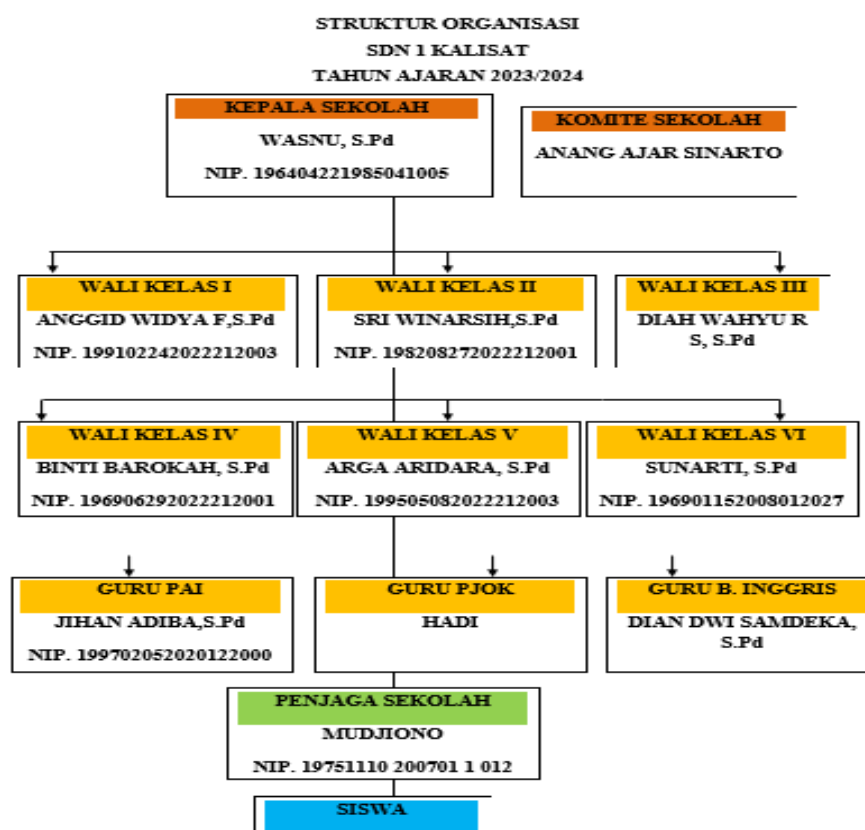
STRUKTUR ORGANISASI
SDN 1 KALISAT
TAHUN AJARAN 2023/2024

KEPALA SEKOLAH
WASNU, S.Pd
NIP. 196404221985041005

KOMITE SEKOLAH
ANANG AJAR SINARTO

WALI KELAS I
ANGGID WIDYA F,S.Pd
NIP. 199102242022212003

WALI KELAS II
SRI WINARSIH,S.Pd
NIP. 198208272022212001

WALI KELAS III
DIAH WAHYU R S, S.Pd

WALI KELAS IV
BINTI BAROKAH, S.Pd
NIP. 196906292022212001

WALI KELAS V
ARGA ARIDARA, S.Pd
NIP. 199505082022212003

WALI KELAS VI
SUNARTI, S.Pd
NIP. 196901152008012027

GURU PAI
JIHAN ADIBA,S.Pd
NIP. 199702052020122000

GURU PJOK
HADI

GURU B. INGGRIS
DIAN DWI SAMDEKA, S.Pd

PENJAGA SEKOLAH
MUDJIONO
NIP. 19751110 200701 1 012

SISWA